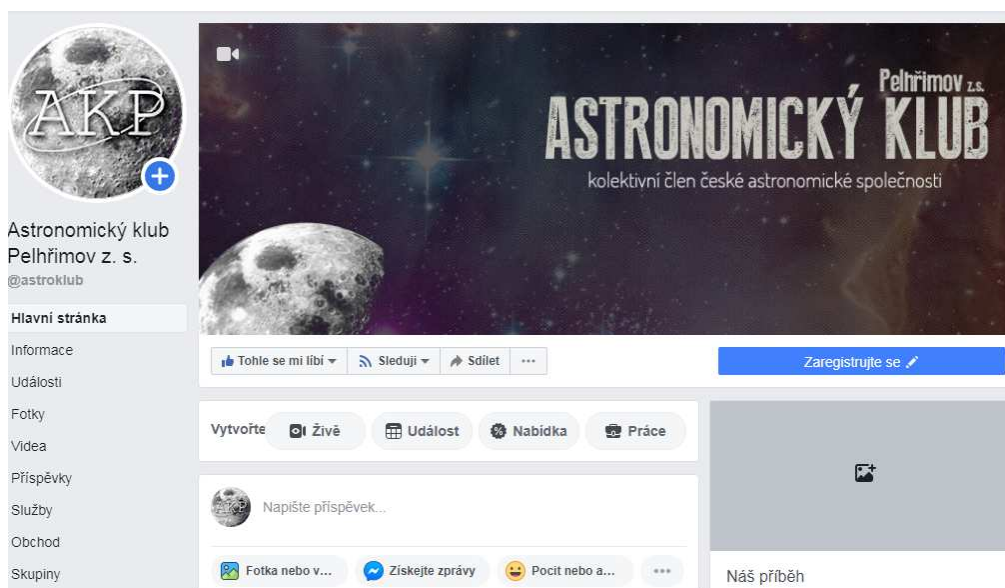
AKP

Pelhřimov z.s.
ASTRONOMICKÝ KLUB
kolektivní člen české astronomické společnosti

Astronomický klub Pelhřimov z. s.
@astroklub

Hlavní stránka
Informace
Události
Fotky
Videa
Příspěvky
Služby
Obchod
Skupiny

Tohle se mi líbí
Sleduji
Sdílet
···
Zaregistrujte se

Vytvořte
Živě
Událost
Nabídka
Práce

Napište příspěvek...

Fotka nebo v...
Získejte zprávy
Pocit nebo a...
···

Náš příběh